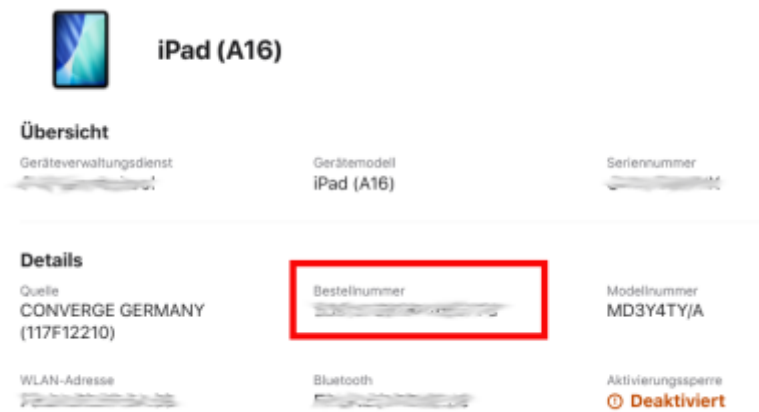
iPad (A16)

Übersicht

Geräteverwaltungsdienst
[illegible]

Gerätemodell
iPad (A16)

Seriennummer
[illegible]

Details

Quelle
CONVERGE GERMANY (117F12210)

Bestellnummer
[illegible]

Modellnummer
MD3Y4TY/A

WLAN-Adresse
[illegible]

Bluetooth
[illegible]

Aktivierungssperre
Deaktiviert